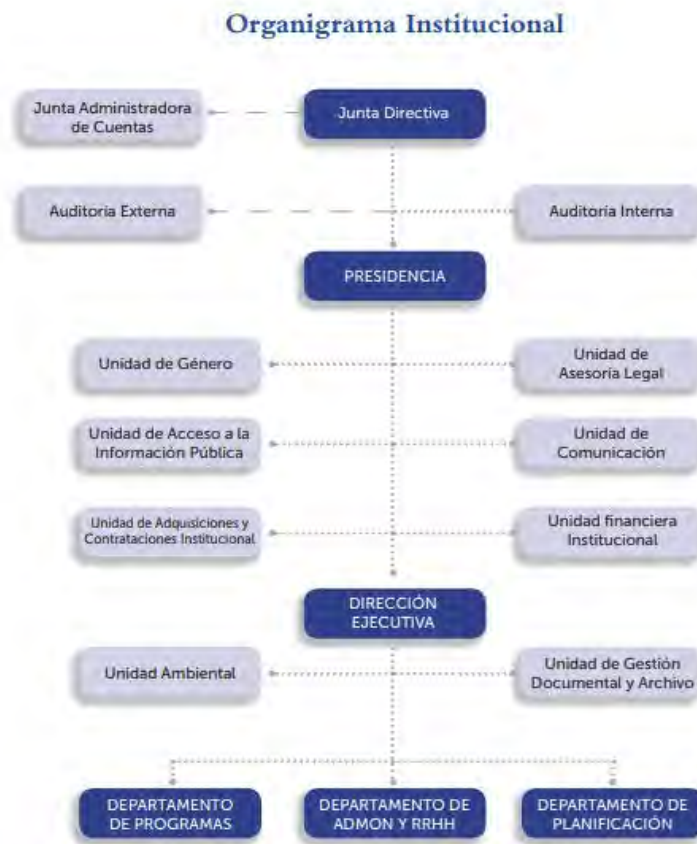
Organigrama Institucional

Junta Administradora de Cuentas

Junta Directiva

Auditoria Externa

Auditoria Interna

PRESIDENCIA

Unidad de Género

Unidad de Asesoría Legal

Unidad de Acceso a la Información Pública

Unidad de Comunicación

Unidad de Adquisiciones y Contrataciones Institucional

Unidad financiera Institucional

DIRECCIÓN EJECUTIVA

Unidad Ambiental

Unidad de Gestión Documental y Archivo

DEPARTAMENTO DE PROGRAMAS

DEPARTAMENTO DE ADMON Y RRHH

DEPARTAMENTO DE PLANIFICACIÓN